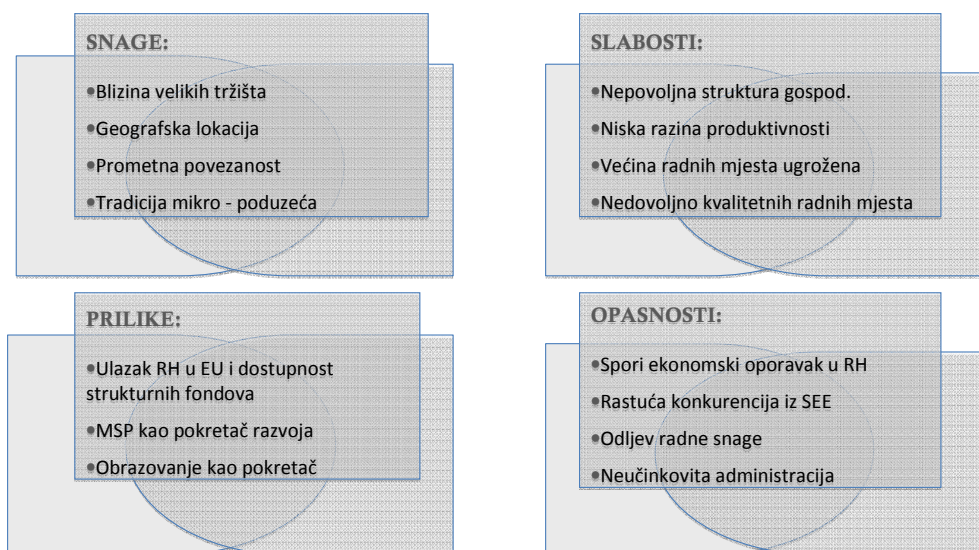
SNAGE:

•Blizina velikih tržišta
•Geografska lokacija
•Prometna povezanost
•Tradicija mikro - poduzeća

SLABOSTI:

•Nepovoljna struktura gospod.
•Niska razina produktivnosti
•Većina radnih mjesta ugrožena
•Nedovoljno kvalitetnih radnih mjesta

PRILIKE:

•Ulazak RH u EU i dostupnost strukturnih fondova
•MSP kao pokretač razvoja
•Obrazovanje kao pokretač

OPASNOSTI:

•Spori ekonomski oporavak u RH
•Rastuća konkurencija iz SEE
•Odljev radne snage
•Neučinkovita administracija